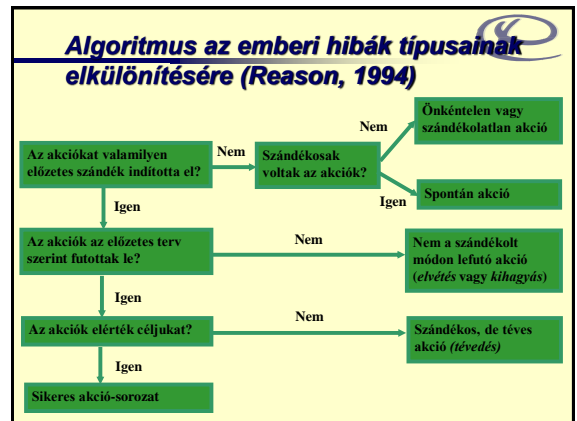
Algoritmus az emberi hibák típusainak elkülönítésére (Reason, 1994)

Az akciókat valamilyen előzetes szándék indította el?

Nem

Szándékosak voltak az akciók?

Nem

Önkéntelen vagy szándékolatlan akció

Igen

Spontán akció

Igen

Az akciók az előzetes terv szerint futottak le?

Nem

Nem a szándékolt módon lefutó akció (*elvétés* vagy *kihagyás*)

Igen

Az akciók elérték céljukat?

Nem

Szándékos, de téves akció (*tévedés*)

Igen

Sikeres akció-sorozat